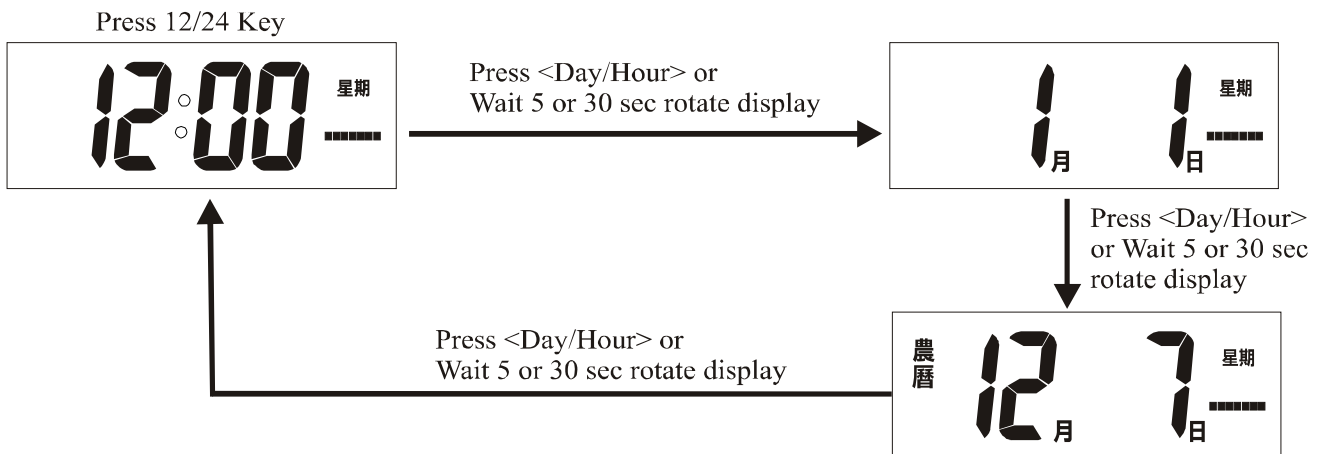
Press 12/24 Key

12:00 星期

Press <Day/Hour> or Wait 5 or 30 sec rotate display

1 月 1 日 星期

Press <Day/Hour> or Wait 5 or 30 sec rotate display

農曆 12 月 7 日 星期

Press <Day/Hour> or Wait 5 or 30 sec rotate display